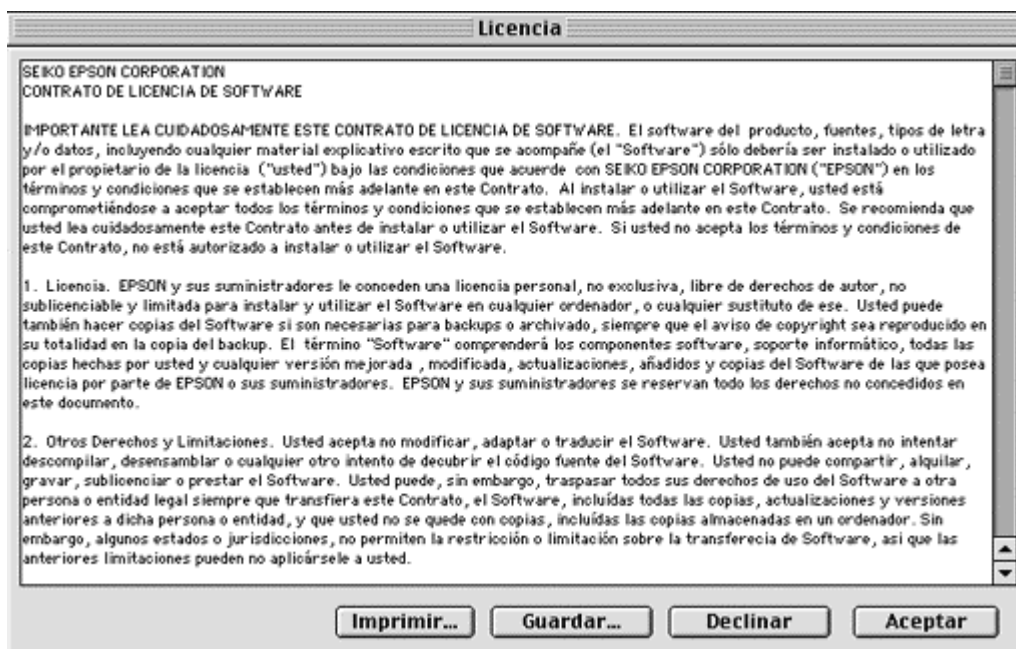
Licencia

SEIKO EPSON CORPORATION
CONTRATO DE LICENCIA DE SOFTWARE

IMPORTANTE LEA CUIDADOSAMENTE ESTE CONTRATO DE LICENCIA DE SOFTWARE. El software del producto, fuentes, tipos de letra y/o datos, incluyendo cualquier material explicativo escrito que se acompañe (el "Software") sólo debería ser instalado o utilizado por el propietario de la licencia ("usted") bajo las condiciones que acuerde con SEIKO EPSON CORPORATION ("EPSON") en los términos y condiciones que se establecen más adelante en este Contrato. Al instalar o utilizar el Software, usted está comprometiéndose a aceptar todos los términos y condiciones que se establecen más adelante en este Contrato. Se recomienda que usted lea cuidadosamente este Contrato antes de instalar o utilizar el Software. Si usted no acepta los términos y condiciones de este Contrato, no está autorizado a instalar o utilizar el Software.

1. Licencia. EPSON y sus suministradores le conceden una licencia personal, no exclusiva, libre de derechos de autor, no sublicenciable y limitada para instalar y utilizar el Software en cualquier ordenador, o cualquier sustituto de ese. Usted puede también hacer copias del Software si son necesarias para backups o archivado, siempre que el aviso de copyright sea reproducido en su totalidad en la copia del backup. El término "Software" comprenderá los componentes software, soporte informático, todas las copias hechas por usted y cualquier versión mejorada , modificada, actualizaciones, añadidos y copias del Software de las que posea licencia por parte de EPSON o sus suministradores. EPSON y sus suministradores se reservan todo los derechos no concedidos en este documento.

2. Otros Derechos y Limitaciones. Usted acepta no modificar, adaptar o traducir el Software. Usted también acepta no intentar descompilar, desensamblar o cualquier otro intento de decubrir el código fuente del Software. Usted no puede compartir, alquilar, gravar, sublicenciar o prestar el Software. Usted puede, sin embargo, traspasar todos sus derechos de uso del Software a otra persona o entidad legal siempre que transfiera este Contrato, el Software, incluídas todas las copias, actualizaciones y versiones anteriores a dicha persona o entidad, y que usted no se quede con copias, incluídas las copias almacenadas en un ordenador. Sin embargo, algunos estados o jurisdicciones, no permiten la restricción o limitación sobre la transferecia de Software, asi que las anteriores limitaciones pueden no aplicársele a usted.

Imprimir... Guardar... Declinar Aceptar